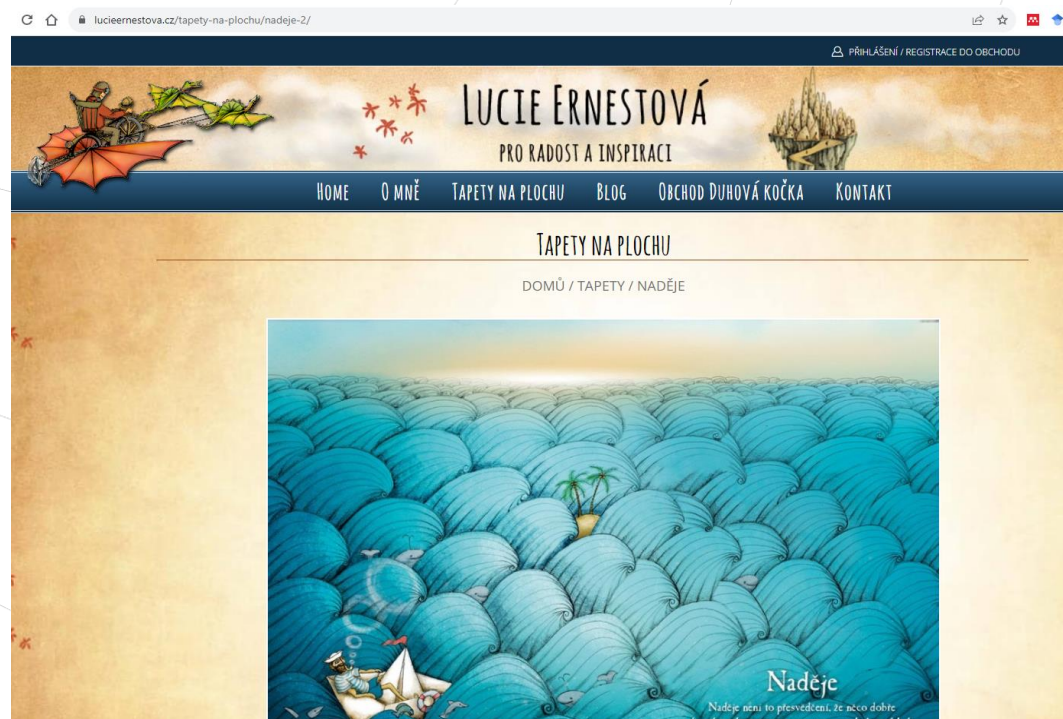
lucieernestova.cz/tapety-na-plochu/nadeje-2/

PŘIHLÁŠENÍ / REGISTRACE DO OBCHODU

LUCIE ERNESTOVÁ

PRO RADOST A INSPIRACI

HOME O MNĚ TAPETY NA PLOCHU BLOG OBCHOD DUHOVÁ KOČKA KONTAKT

TAPETY NA PLOCHU

DOMŮ / TAPETY / NADĚJE

Naděje

Naděje není to přesvědčení, že něco dobře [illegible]